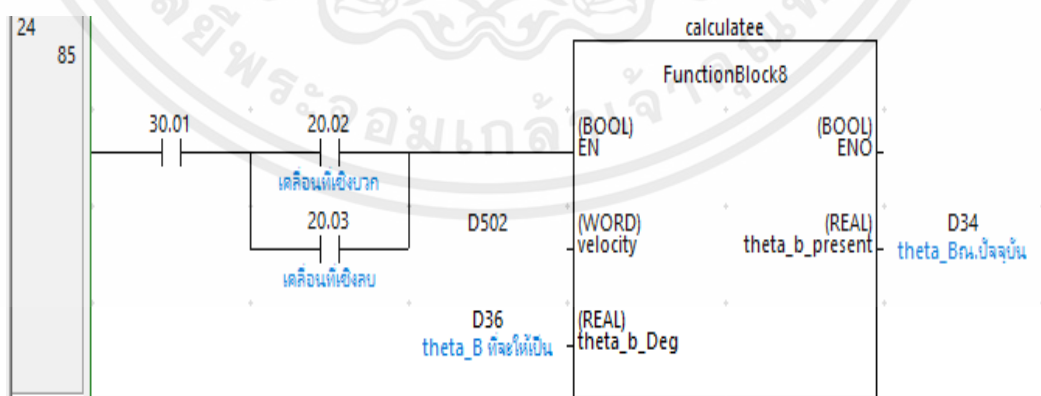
24
85

30.01

20.02
เคลื่อนทิศทางบวก

20.03
เคลื่อนทิศทางลบ

calculatee
FunctionBlock8

(BOOL)
EN

(BOOL)
ENO

D502
(WORD)
velocity

(REAL)
theta_b_present

D34
theta_Bณ.ปัจจุบัน

D36
theta_B ที่จะให้เป็น
(REAL)
theta_b_Deg